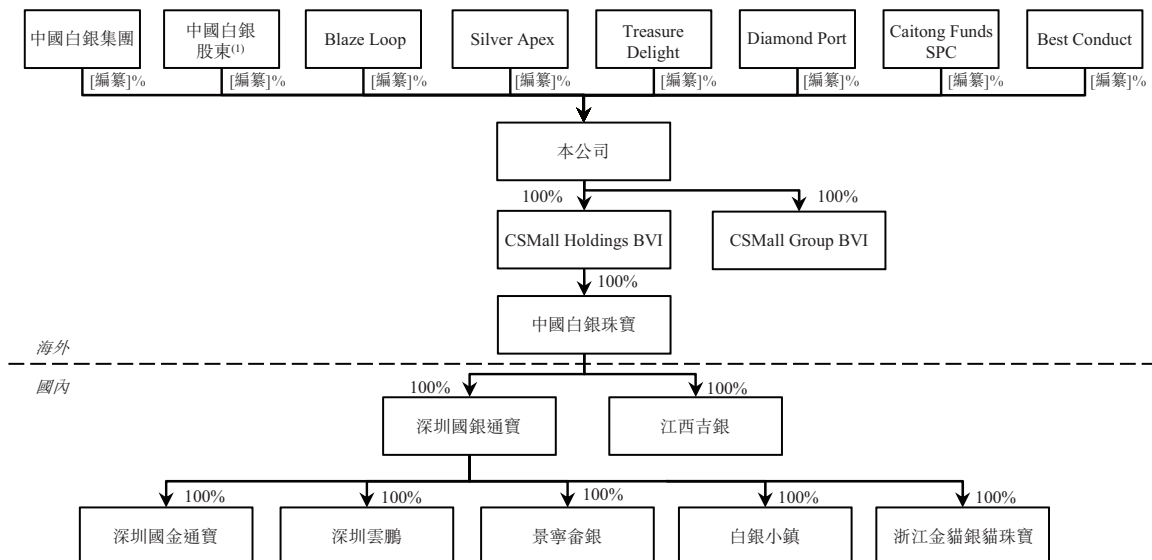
中國白銀集團

中國白銀股東$^{(1)}$

Blaze Loop

Silver Apex

Treasure Delight

Diamond Port

Caitong Funds SPC

Best Conduct

[編纂]%

[編纂]%

[編纂]%

[編纂]%

[編纂]%

[編纂]%

[編纂]%

[編纂]%

本公司

100%

100%

CSMall Holdings BVI

CSMall Group BVI

100%

中國白銀珠寶

海外

國內

100%

100%

深圳國銀通寶

江西吉銀

100%

100%

100%

100%

100%

深圳國金通寶

深圳雲鵬

景寧畲銀

白銀小鎮

浙江金貓銀貓珠寶